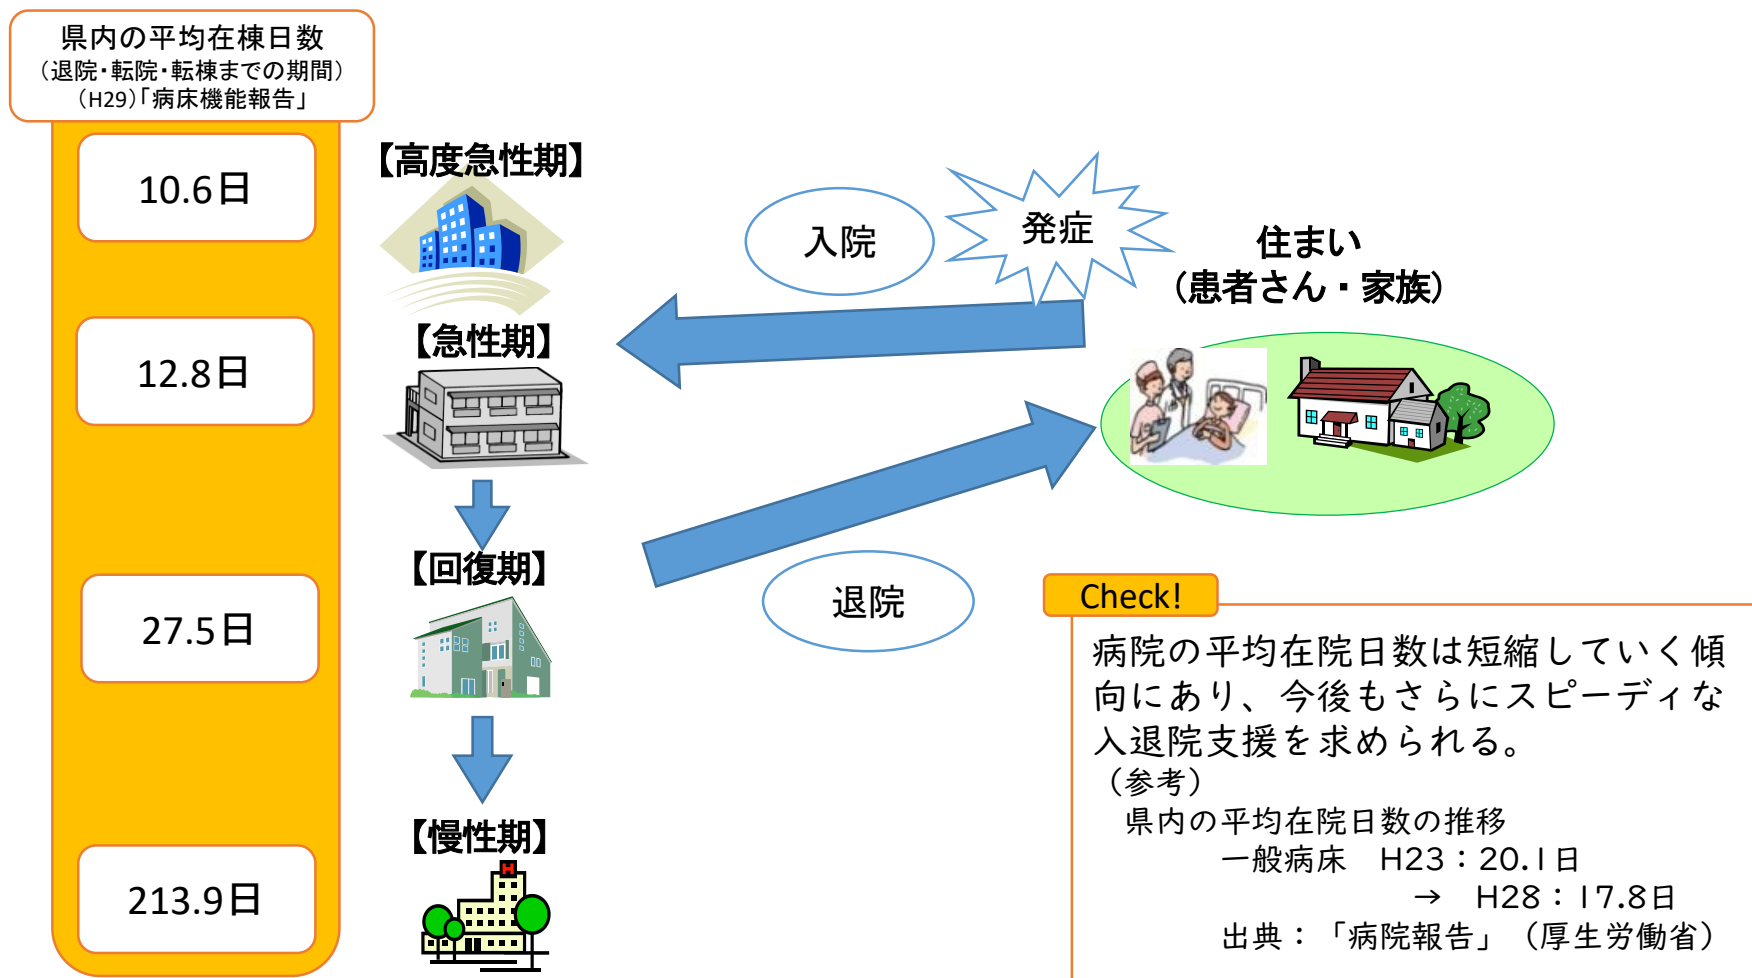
県内の平均在棟日数
（退院・転院・転棟までの期間）
（H29）「病床機能報告」

10.6日

12.8日

27.5日

213.9日

【高度急性期】

【急性期】

【回復期】

【慢性期】

入院

発症

住まい
（患者さん・家族）

退院

Check!

病院の平均在院日数は短縮していく傾向にあり、今後もさらにスピーディな入退院支援を求められる。
（参考）
県内の平均在院日数の推移
一般病床　H23：20.1日
→　H28：17.8日
出典：「病院報告」（厚生労働省）